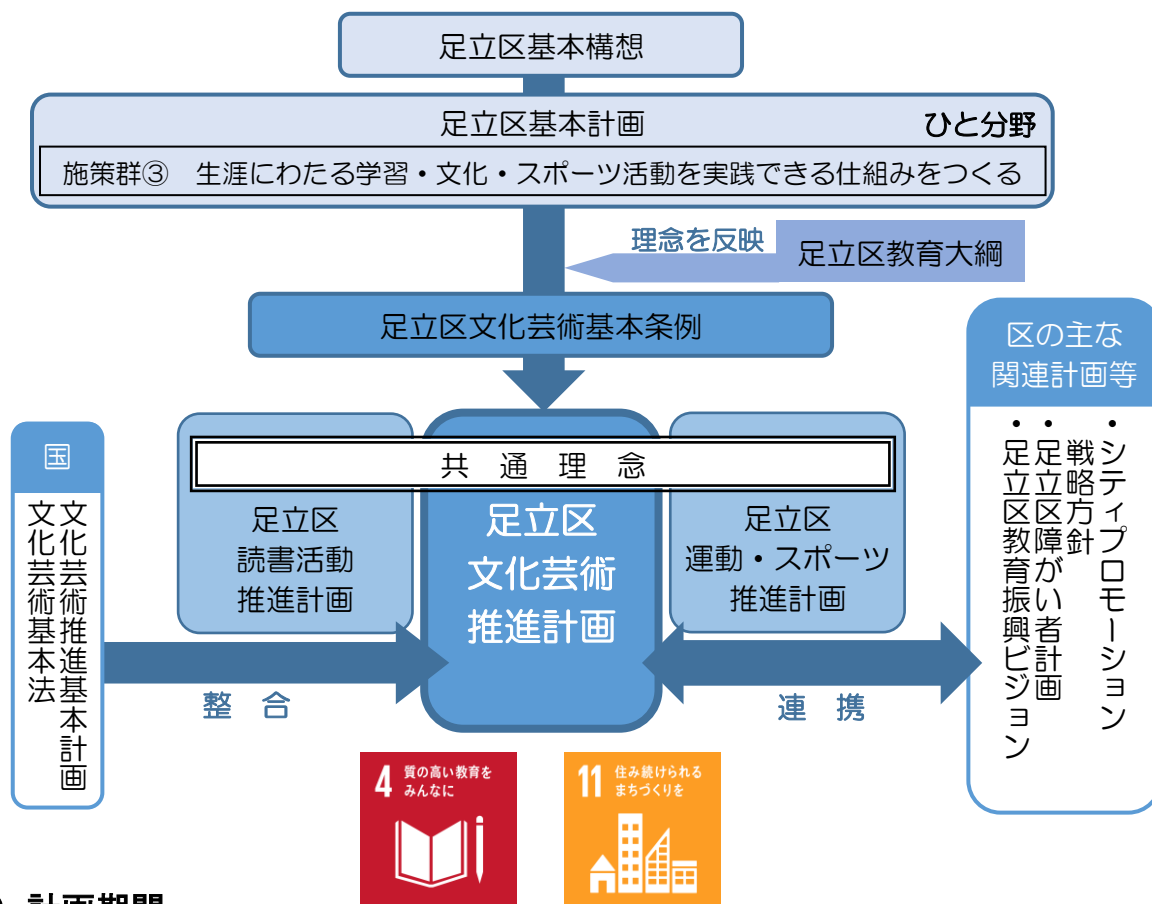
足立区基本構想

足立区基本計画 ひと分野

施策群③ 生涯にわたる学習・文化・スポーツ活動を実践できる仕組みをつくる

理念を反映 足立区教育大綱

足立区文化芸術基本条例

区の主な関連計画等

・シティプロモーション戦略方針
・足立区障がい者計画
・足立区教育振興ビジョン

国

文化芸術推進基本計画
文化芸術基本法

共 通 理 念

足立区
読書活動
推進計画

足立区
文化芸術
推進計画

足立区
運動・スポーツ
推進計画

整 合

連 携

4 質の高い教育をみんなに

11 住み続けられるまちづくりを

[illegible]